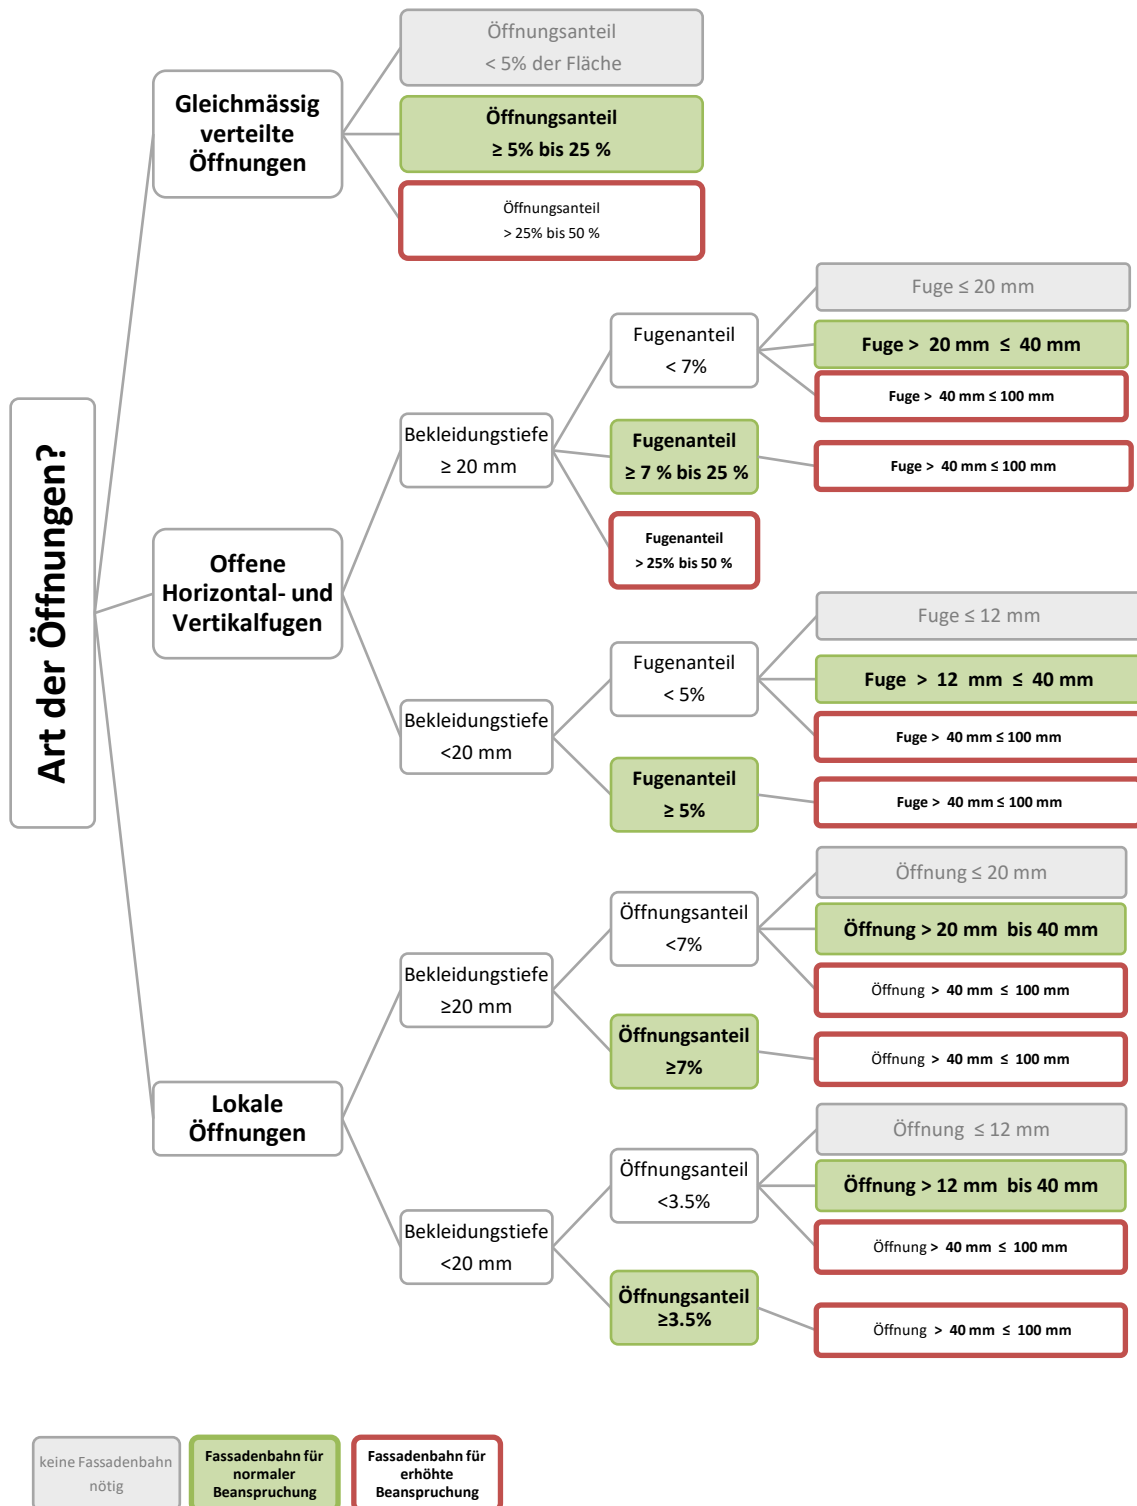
Art der Öffnungen?

Gleichmässig verteilte Öffnungen

Öffnungsanteil
< 5% der Fläche

Öffnungsanteil
≥ 5% bis 25 %

Öffnungsanteil
> 25% bis 50 %

Offene Horizontal- und Vertikalfugen

Bekleidungstiefe
≥ 20 mm

Fugenanteil
< 7%

Fuge ≤ 20 mm

Fuge > 20 mm ≤ 40 mm

Fuge > 40 mm ≤ 100 mm

Fugenanteil
≥ 7 % bis 25 %

Fuge > 40 mm ≤ 100 mm

Fugenanteil
> 25% bis 50 %

Bekleidungstiefe
<20 mm

Fugenanteil
< 5%

Fuge ≤ 12 mm

Fuge > 12 mm ≤ 40 mm

Fuge > 40 mm ≤ 100 mm

Fugenanteil
≥ 5%

Fuge > 40 mm ≤ 100 mm

Lokale Öffnungen

Bekleidungstiefe
≥20 mm

Öffnungsanteil
<7%

Öffnung ≤ 20 mm

Öffnung > 20 mm bis 40 mm

Öffnung > 40 mm ≤ 100 mm

Öffnungsanteil
≥7%

Öffnung > 40 mm ≤ 100 mm

Bekleidungstiefe
<20 mm

Öffnungsanteil
<3.5%

Öffnung ≤ 12 mm

Öffnung > 12 mm bis 40 mm

Öffnung > 40 mm ≤ 100 mm

Öffnungsanteil
≥3.5%

Öffnung > 40 mm ≤ 100 mm

keine Fassadenbahn nötig

Fassadenbahn für normaler Beanspruchung

Fassadenbahn für erhöhte Beanspruchung